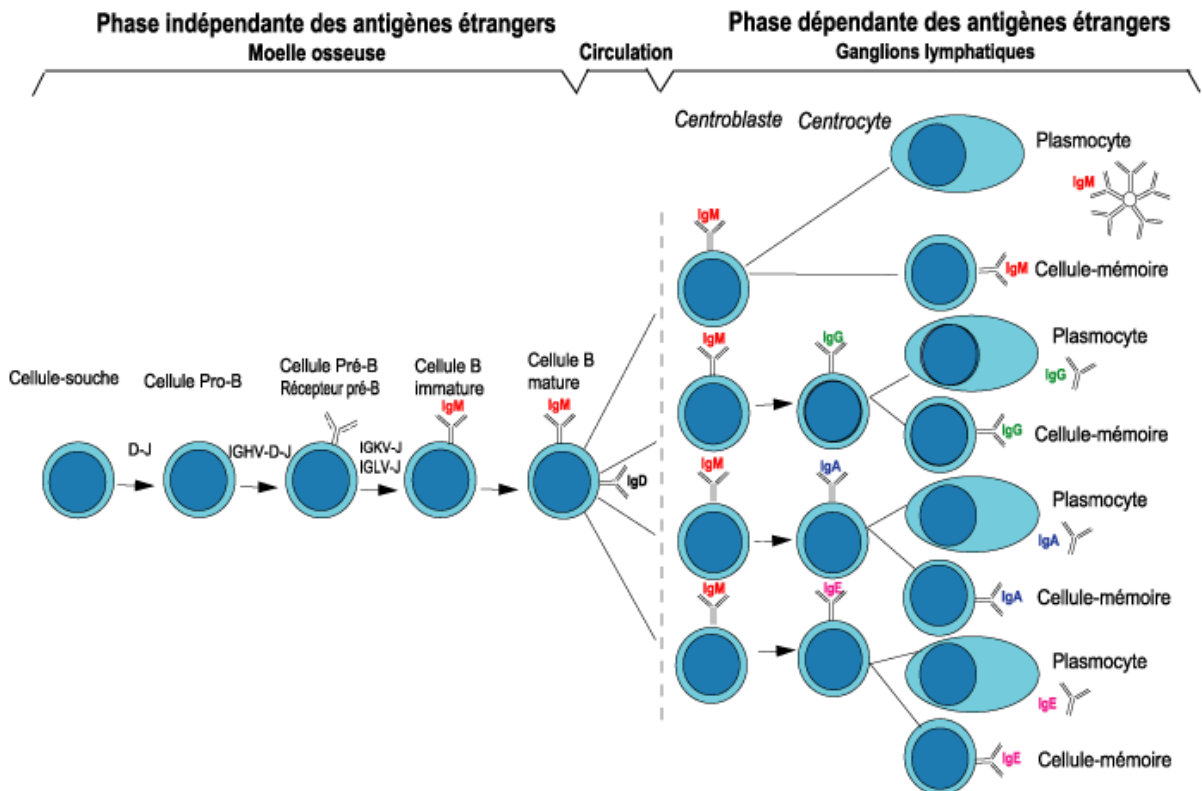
Phase indépendante des antigènes étrangers
Moelle osseuse

Circulation

Phase dépendante des antigènes étrangers
Ganglions lymphatiques

Centroblaste
Centrocyte

Plasmocyte
IgM

IgM

IgM
Cellule-mémoire

Cellule-souche
Cellule Pro-B
Cellule Pré-B
Récepteur pré-B
Cellule B
immature
IgM
Cellule B
mature
IgM

D-J
IGHV-D-J
IGKV-J
IGLV-J
IgD

IgM
IgG
Plasmocyte
IgG
IgG
Cellule-mémoire

IgM
IgA
Plasmocyte
IgA
IgA
Cellule-mémoire

IgM
IgE
Plasmocyte
IgE
IgE
Cellule-mémoire